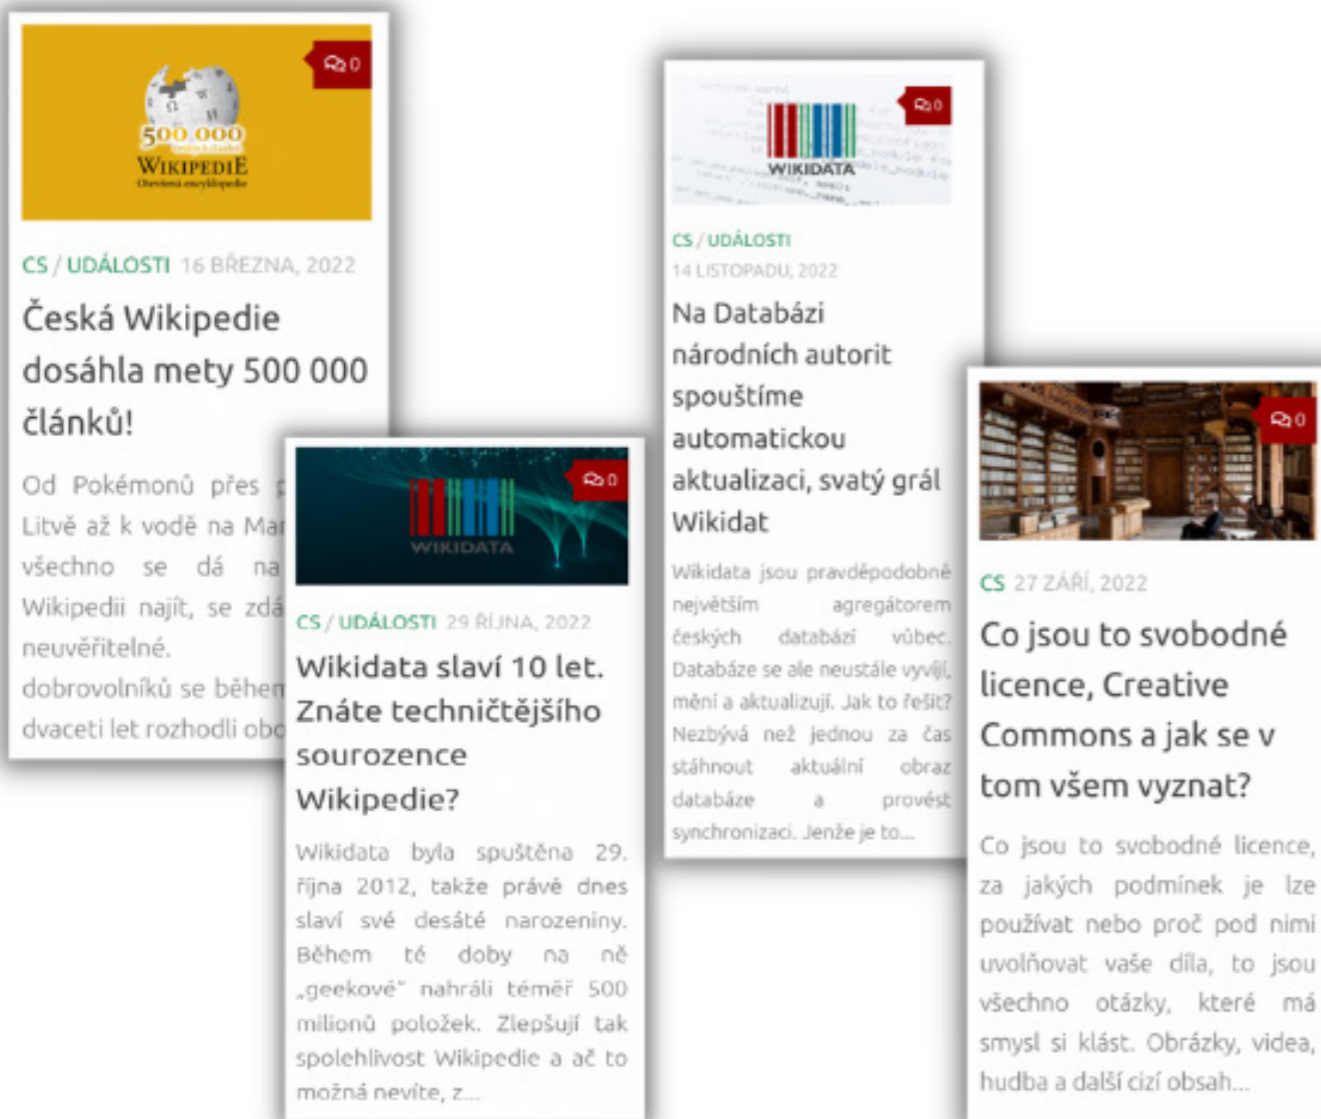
0

500 000
WIKIPEDIE
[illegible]

CS / UDÁLOSTI 16 BŘEZNA, 2022

Česká Wikipedie dosáhla mety 500 000 článků!

Od Pokémonů přes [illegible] Litvě až k vodě na Ma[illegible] všechno se dá na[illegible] Wikipedii najít, se zdá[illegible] neuvěřitelné. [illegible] dobrovolníků se během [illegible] dvaceti let rozhodli ob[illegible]

0

WIKIDATA

CS / UDÁLOSTI 29 ŘÍJNA, 2022

Wikidata slaví 10 let. Znáte techničtějšího sourozence Wikipedie?

Wikidata byla spuštěna 29. října 2012, takže právě dnes slaví své desáté narozeniny. Během té doby na ně „geekové" nahráli téměř 500 milionů položek. Zlepšují tak spolehlivost Wikipedie a ač to možná nevíte, z...

0

WIKIDATA

CS / UDÁLOSTI
14 LISTOPADU, 2022

Na Databázi národních autorit spouštíme automatickou aktualizaci, svatý grál Wikidat

Wikidata jsou pravděpodobně největším agregátorem českých databází vůbec. Databáze se ale neustále vyvíjí, mění a aktualizují. Jak to řešit? Nezbývá než jednou za čas stáhnout aktuální obraz databáze a provést synchronizaci. Jenže je to...

0

CS 27 ZÁŘÍ, 2022

Co jsou to svobodné licence, Creative Commons a jak se v tom všem vyznat?

Co jsou to svobodné licence, za jakých podmínek je lze používat nebo proč pod nimi uvolňovat vaše díla, to jsou všechno otázky, které má smysl si klást. Obrázky, videa, hudba a další cizí obsah...